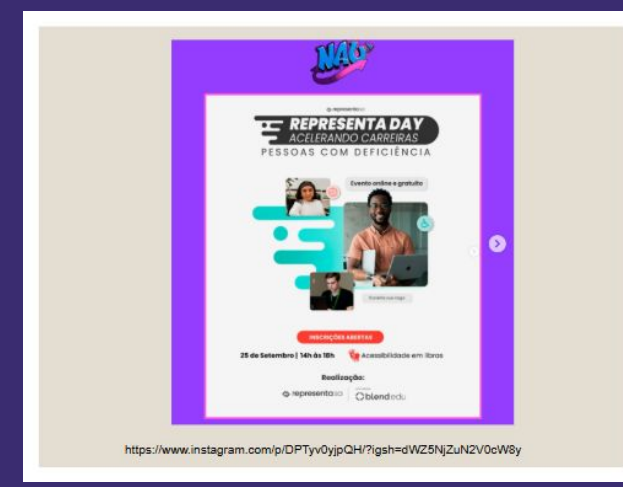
NAC

representa

REPRESENTA DAY
ACELERANDO CARREIRAS
PESSOAS COM DEFICIÊNCIA

Evento online e gratuito

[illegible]

INSCRIÇÕES ABERTAS

25 de Setembro | 14h às 18h
Acessibilidade em libras

Realização:
representa
blend edu

https://www.instagram.com/p/DPTyv0yjpQH/?igsh=dWZ5NjZuN2V0cW8y